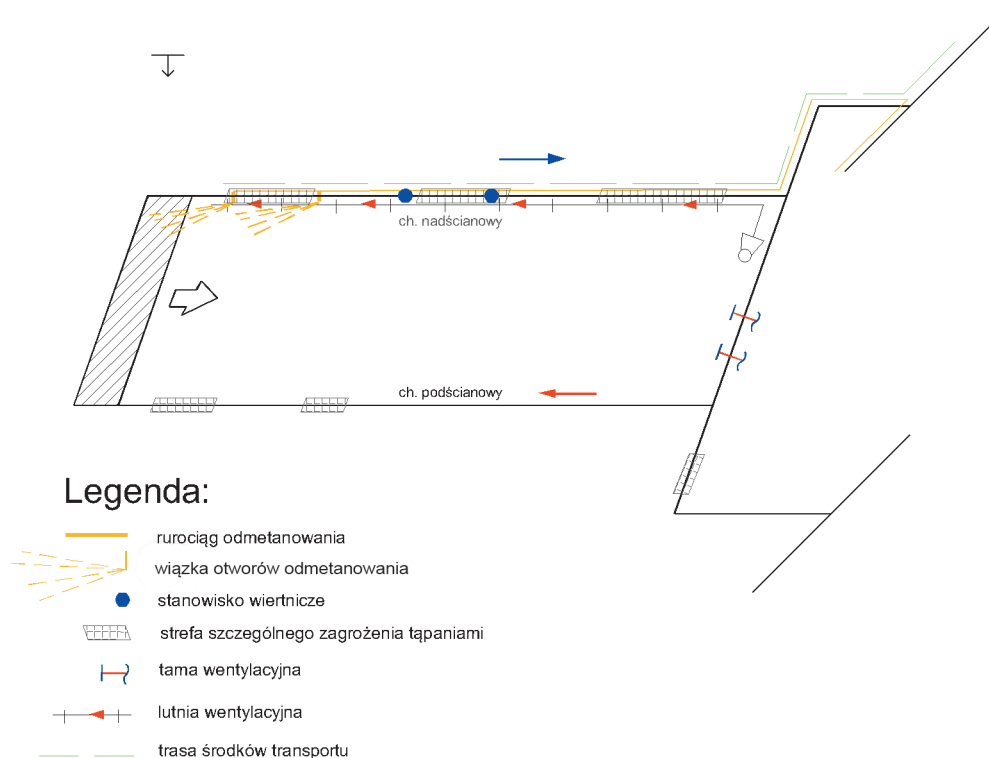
ch. nadścianowy

ch. podścianowy

Legenda:

rurociąg odmetanowania

wiązka otworów odmetanowania

stanowisko wiertnicze

strefa szczególnego zagrożenia tąpaniami

tama wentylacyjna

lutnia wentylacyjna

trasa środków transportu